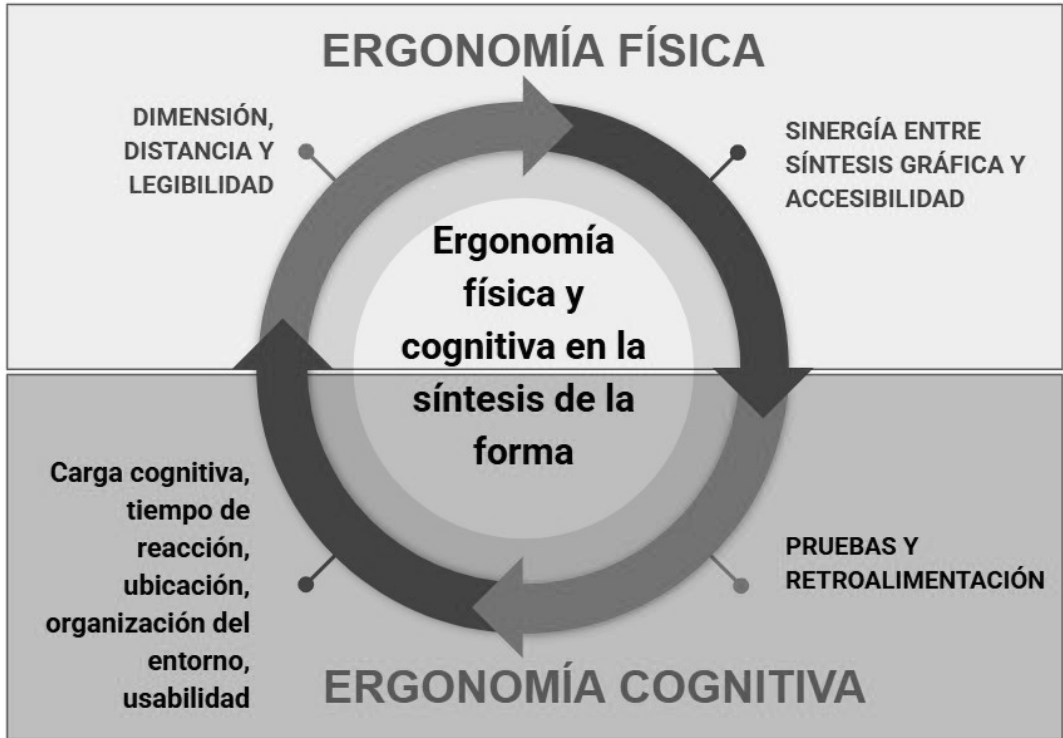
ERGONOMÍA FÍSICA

DIMENSIÓN, DISTANCIA Y LEGIBILIDAD

SINERGÍA ENTRE SÍNTESIS GRÁFICA Y ACCESIBILIDAD

Ergonomía física y cognitiva en la síntesis de la forma

Carga cognitiva, tiempo de reacción, ubicación, organización del entorno, usabilidad

PRUEBAS Y RETROALIMENTACIÓN

ERGONOMÍA COGNITIVA